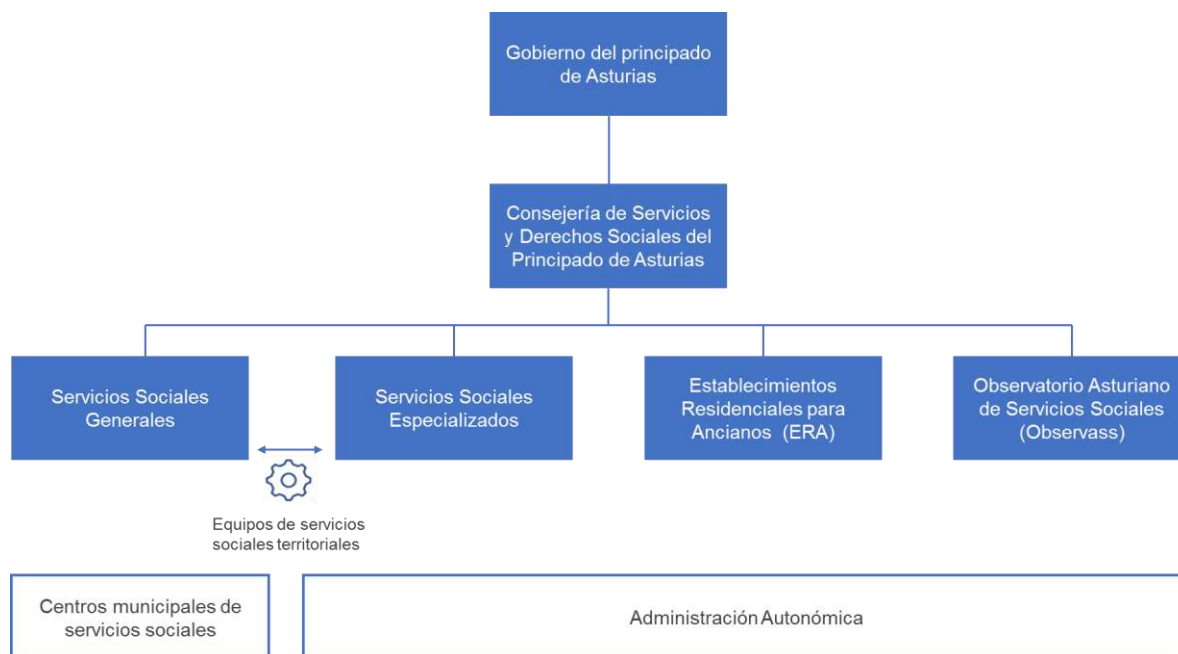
Gobierno del principado de Asturias

Consejería de Servicios y Derechos Sociales del Principado de Asturias

Servicios Sociales Generales

Servicios Sociales Especializados

Establecimientos Residenciales para Ancianos (ERA)

Observatorio Asturiano de Servicios Sociales (Observass)

Equipos de servicios sociales territoriales

Centros municipales de servicios sociales

Administración Autonómica